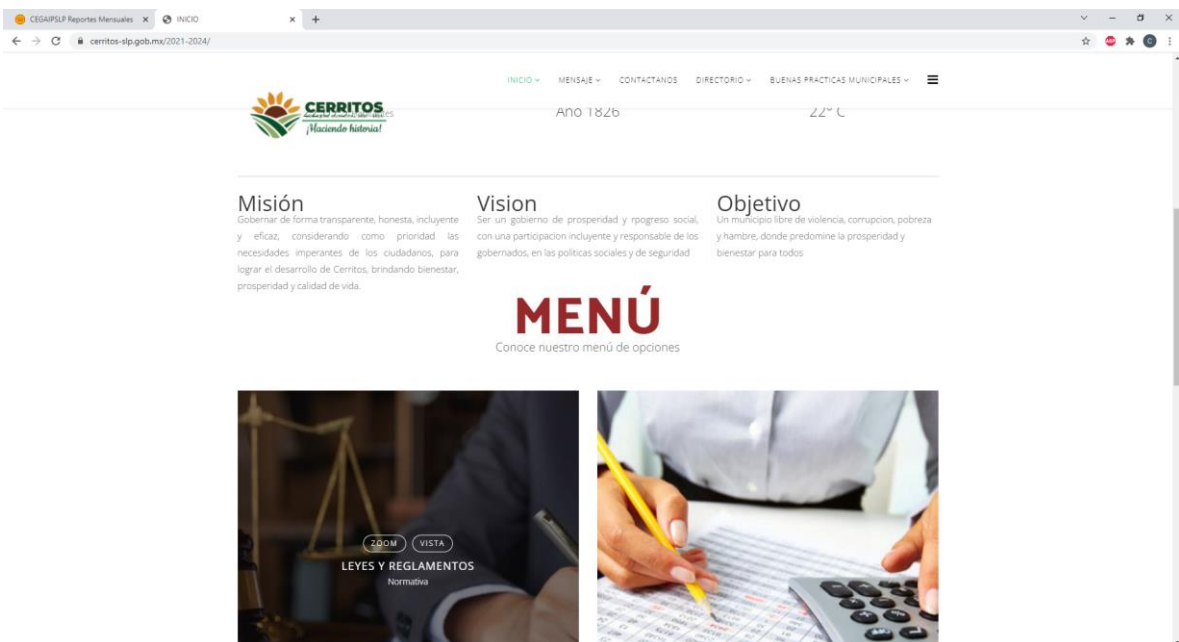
CEGAIPSLP Reportes Mensuales ×   INICIO ×   +

cerritos-slp.gob.mx/2021-2024/

INICIO ∨   MENSAJE ∨   CONTACTANOS   DIRECTORIO ∨   BUENAS PRACTICAS MUNICIPALES ∨

CERRITOS
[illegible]
¡Haciendo historia!

Año 1826

22° C

Misión
Gobernar de forma transparente, honesta, incluyente y eficaz, considerando como prioridad las necesidades imperantes de los ciudadanos, para lograr el desarrollo de Cerritos, brindando bienestar, prosperidad y calidad de vida.

Vision
Ser un gobierno de prosperidad y rpogreso social, con una participacion incluyente y responsable de los gobernados, en las politicas sociales y de seguridad

Objetivo
Un municipio libre de violencia, corrupcion, pobreza y hambre, donde predomine la prosperidad y bienestar para todos

MENÚ
Conoce nuestro menú de opciones

ZOOM   VISTA
LEYES Y REGLAMENTOS
Normativa